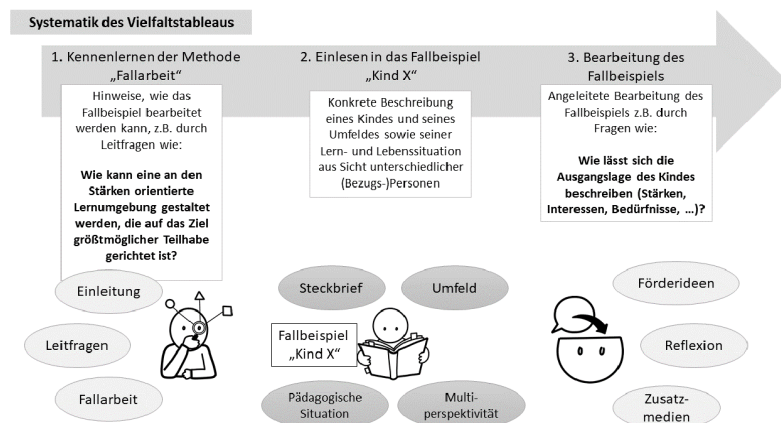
Systematik des Vielfaltstableaus

1. Kennenlernen der Methode „Fallarbeit“

Hinweise, wie das Fallbeispiel bearbeitet werden kann, z.B. durch Leitfragen wie:

**Wie kann eine an den Stärken orientierte Lernumgebung gestaltet werden, die auf das Ziel größtmöglicher Teilhabe gerichtet ist?**

2. Einlesen in das Fallbeispiel „Kind X“

Konkrete Beschreibung eines Kindes und seines Umfeldes sowie seiner Lern- und Lebenssituation aus Sicht unterschiedlicher (Bezugs-)Personen

3. Bearbeitung des Fallbeispiels

Angeleitete Bearbeitung des Fallbeispiels z.B. durch Fragen wie:

**Wie lässt sich die Ausgangslage des Kindes beschreiben (Stärken, Interessen, Bedürfnisse, …)?**

Einleitung

Leitfragen

Fallarbeit

Steckbrief

Umfeld

Fallbeispiel „Kind X“

Pädagogische Situation

Multiperspektivität

Förderideen

Reflexion

Zusatzmedien